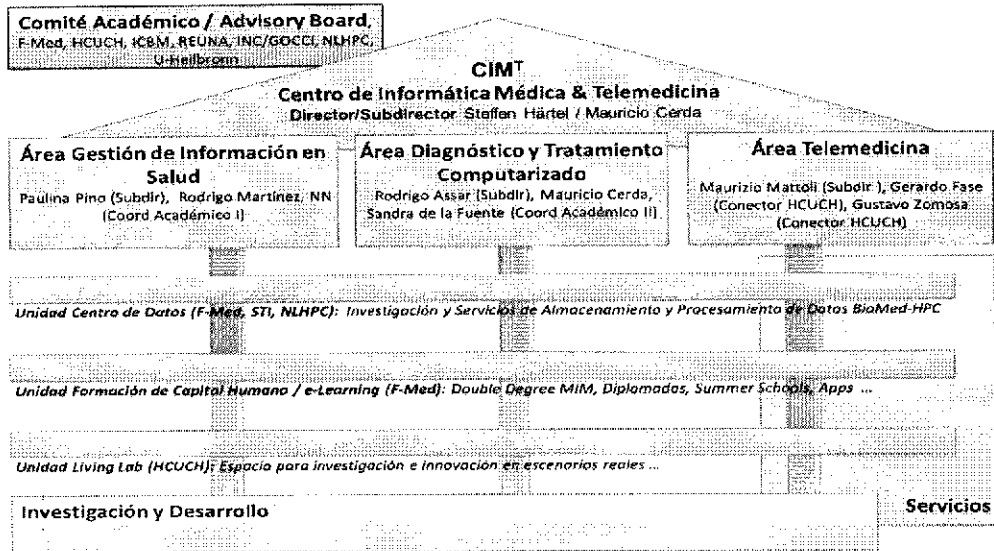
Comité Académico / Advisory Board, F-Med, HCUCH, ICBM, REUNA, INC/GOCCI, NLHPC, U-Heilbronn

CIM$^T$
Centro de Informática Médica & Telemedicina
Director/Subdirector Steffen Härtel / Mauricio Cerda

Área Gestión de Información en Salud
Paulina Pino (Subdir), Rodrigo Martínez, NN (Coord Académico I)

Área Diagnóstico y Tratamiento Computarizado
Rodrigo Assar (Subdir), Mauricio Cerda, Sandra de la Fuente (Coord Académico II)

Área Telemedicina
Maurizio Mattoli (Subdir.), Gerardo Fase (Conector HCUCH), Gustavo Zomosa (Conector HCUCH)

Unidad Centro de Datos (F-Med, STI, NLHPC): Investigación y Servicios de Almacenamiento y Procesamiento de Datos BioMed-HPC

Unidad Formación de Capital Humano / e-Learning (F-Med): Double Degree MIM, Diplomados, Summer Schools, Apps ...

Unidad Living Lab (HCUCH): Espacio para investigación e innovación en escenarios reales ...

Investigación y Desarrollo

Servicios